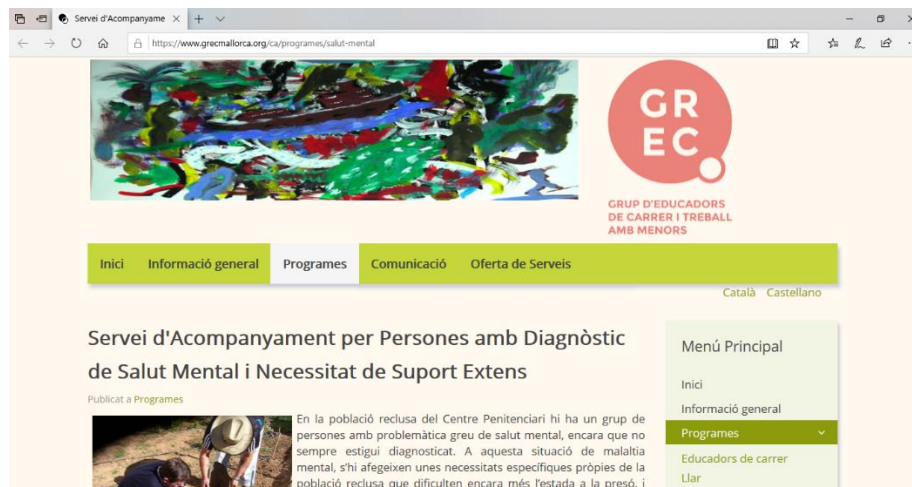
Servei d'Acompanyame ×  +

https://www.grecmallorca.org/ca/programes/salut-mental

GR
EC

GRUP D'EDUCADORS DE CARRER I TREBALL AMB MENORS

Inici | Informació general | Programes | Comunicació | Oferta de Serveis

Català  Castellano

Servei d'Acompanyament per Persones amb Diagnòstic de Salut Mental i Necessitat de Suport Extens

Publicat a Programes

En la població reclusa del Centre Penitenciari hi ha un grup de persones amb problemàtica greu de salut mental, encara que no sempre estigui diagnosticat. A aquesta situació de malaltia mental, s'hi afegeixen unes necessitats específiques pròpies de la població reclusa que dificulten encara més l'estada a la presó, i

Menú Principal

Inici
Informació general
Programes
Educadors de carrer
Llar